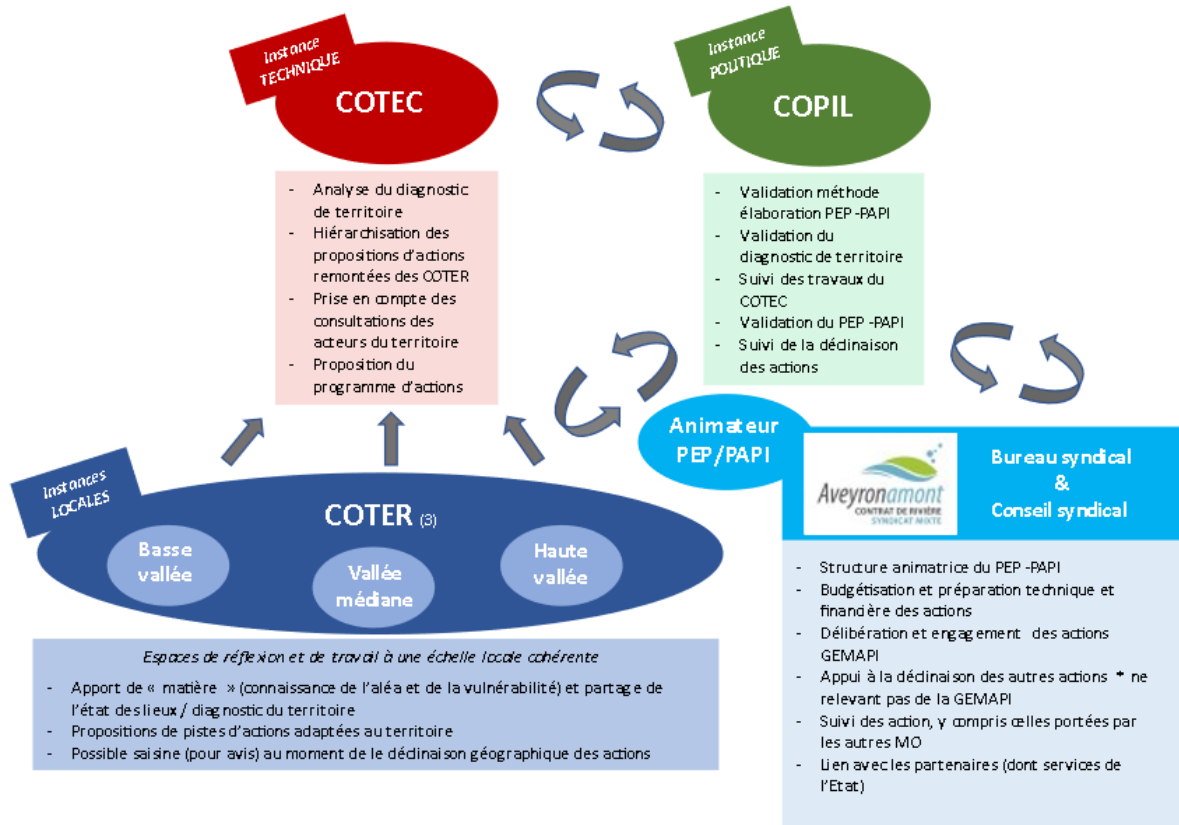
Instance TECHNIQUE

COTEC

Instance POLITIQUE

COPIL

- Analyse du diagnostic de territoire
- Hiérarchisation des propositions d'actions remontées des COTER
- Prise en compte des consultations des acteurs du territoire
- Proposition du programme d'actions

- Validation méthode élaboration PEP -PAPI
- Validation du diagnostic de territoire
- Suivi des travaux du COTEC
- Validation du PEP -PAPI
- Suivi de la déclinaison des actions

Animateur PEP/PAPI

Aveyronamont CONTRAT DE RIVIÈRE SYNDICAT MIXTE

Bureau syndical & Conseil syndical

Instances LOCALES

COTER (3)

Basse vallée

Vallée médiane

Haute vallée

Espaces de réflexion et de travail à une échelle locale cohérente

- Apport de « matière » (connaissance de l'aléa et de la vulnérabilité) et partage de l'état des lieux / diagnostic du territoire
- Propositions de pistes d'actions adaptées au territoire
- Possible saisine (pour avis) au moment de le déclinaison géographique des actions

- Structure animatrice du PEP -PAPI
- Budgétisation et préparation technique et financière des actions
- Délibération et engagement des actions GEMAPI
- Appui à la déclinaison des autres actions * ne relevant pas de la GEMAPI
- Suivi des action, y compris celles portées par les autres MO
- Lien avec les partenaires (dont services de l'Etat)